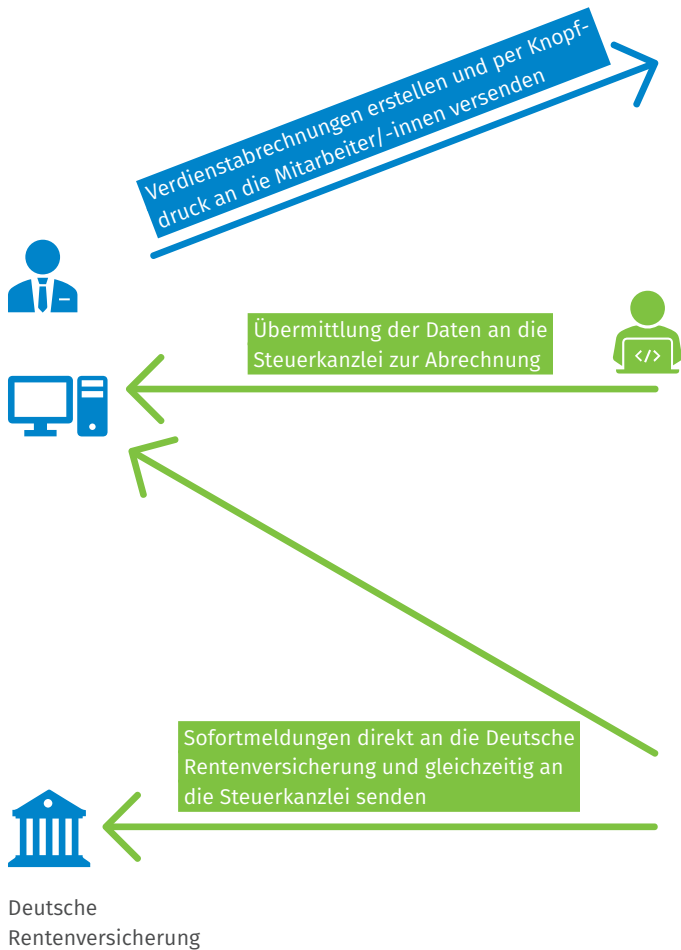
Verdienstabrechnungen erstellen und per Knopfdruck an die Mitarbeiter/-innen versenden

Übermittlung der Daten an die Steuerkanzlei zur Abrechnung

</>

Sofortmeldungen direkt an die Deutsche Rentenversicherung und gleichzeitig an die Steuerkanzlei senden

Deutsche Rentenversicherung